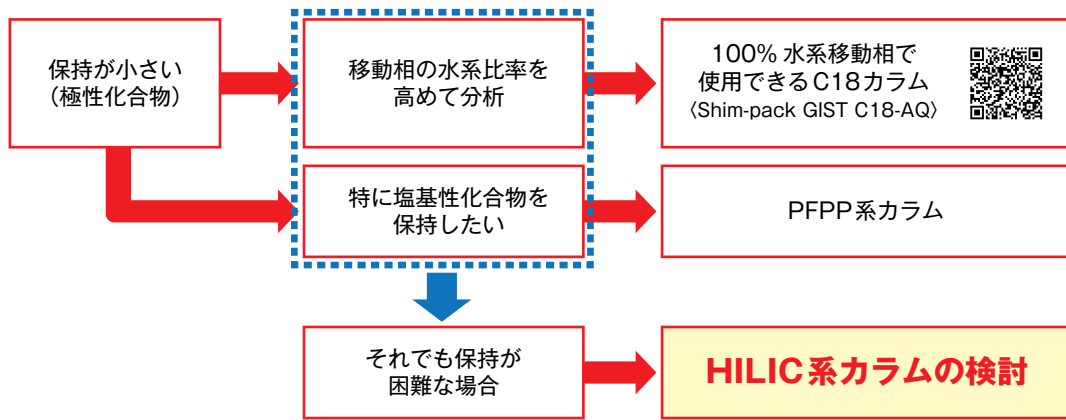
保持が小さい
(極性化合物)

移動相の水系比率を
高めて分析

100% 水系移動相で
使用できるC18カラム
〈Shim-pack GIST C18-AQ〉

特に塩基性化合物を
保持したい

PFPP系カラム

それでも保持が
困難な場合

HILIC系カラムの検討